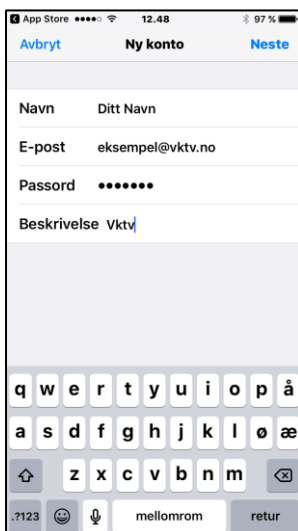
◀ App Store ●●●●○ 12.48 97 %

Avbryt Ny konto Neste

Navn Ditt Navn

E-post eksempel@vktv.no

Passord •••••••

Beskrivelse Vktv

q w e r t y u i o p å

a s d f g h j k l ø æ

z x c v b n m

.?123 mellomrom retur